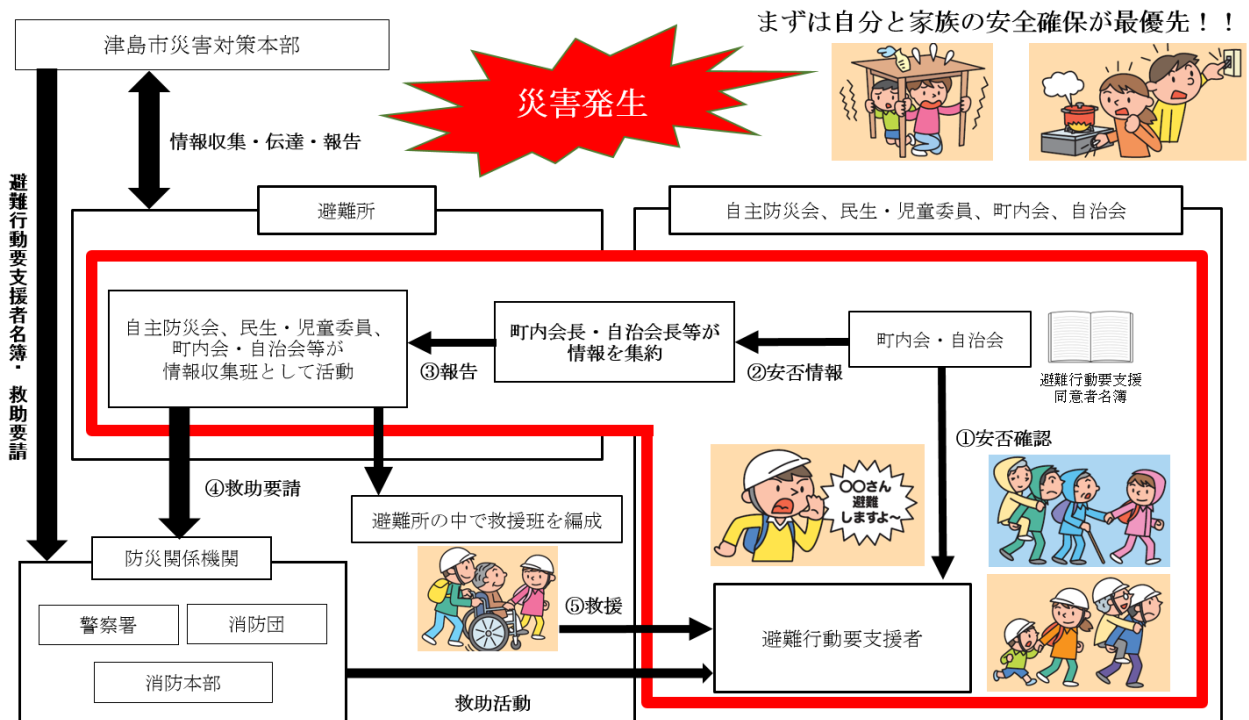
津島市災害対策本部

災害発生

まずは自分と家族の安全確保が最優先！！

情報収集・伝達・報告

避難行動要支援者名簿・救助要請

避難所

自主防災会、民生・児童委員、町内会、自治会

自主防災会、民生・児童委員、町内会・自治会等が情報収集班として活動

町内会長・自治会長等が情報を集約

町内会・自治会

避難行動要支援同意者名簿

③報告

②安否情報

①安否確認

○○さん避難しますよ～

④救助要請

避難所の中で救援班を編成

防災関係機関

警察署

消防団

消防本部

⑤救援

避難行動要支援者

救助活動